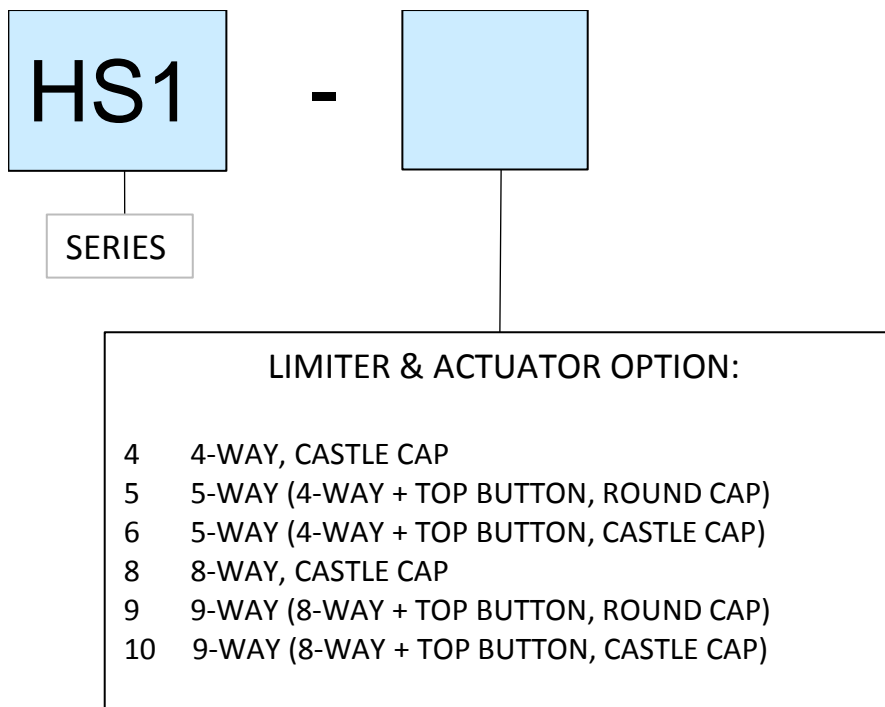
HS1 -

SERIES

LIMITER & ACTUATOR OPTION:

4 4-WAY, CASTLE CAP
5 5-WAY (4-WAY + TOP BUTTON, ROUND CAP)
6 5-WAY (4-WAY + TOP BUTTON, CASTLE CAP)
8 8-WAY, CASTLE CAP
9 9-WAY (8-WAY + TOP BUTTON, ROUND CAP)
10 9-WAY (8-WAY + TOP BUTTON, CASTLE CAP)